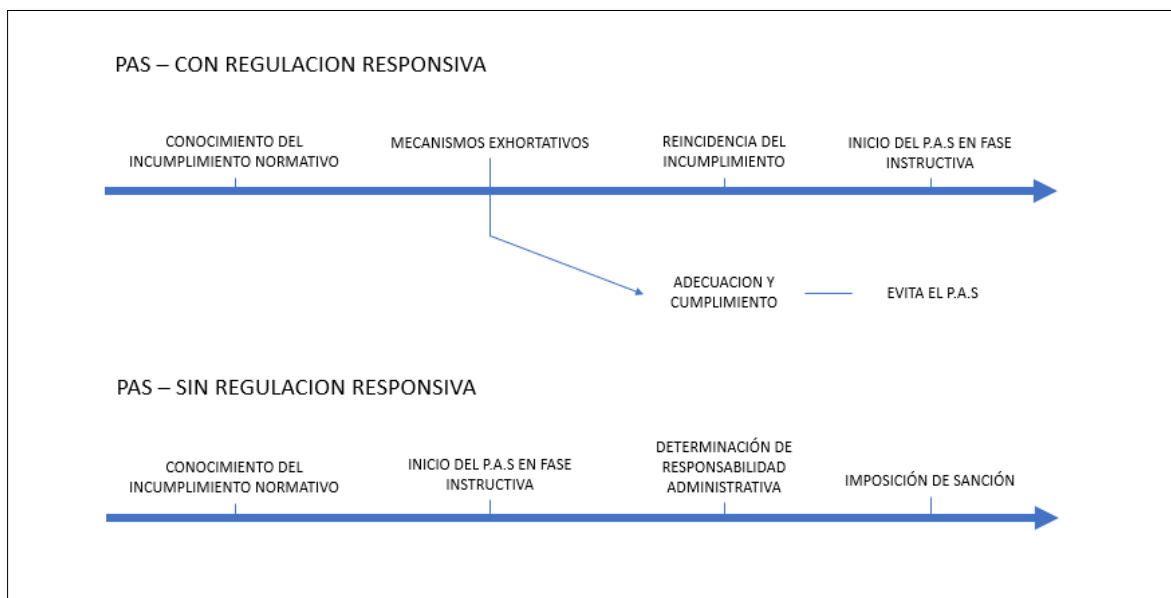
PAS – CON REGULACION RESPONSIVA

CONOCIMIENTO DEL INCUMPLIMIENTO NORMATIVO

MECANISMOS EXHORTATIVOS

REINCIDENCIA DEL INCUMPLIMIENTO

INICIO DEL P.A.S EN FASE INSTRUCTIVA

ADECUACION Y CUMPLIMIENTO

EVITA EL P.A.S

PAS – SIN REGULACION RESPONSIVA

CONOCIMIENTO DEL INCUMPLIMIENTO NORMATIVO

INICIO DEL P.A.S EN FASE INSTRUCTIVA

DETERMINACIÓN DE RESPONSABILIDAD ADMINISTRATIVA

IMPOSICIÓN DE SANCIÓN